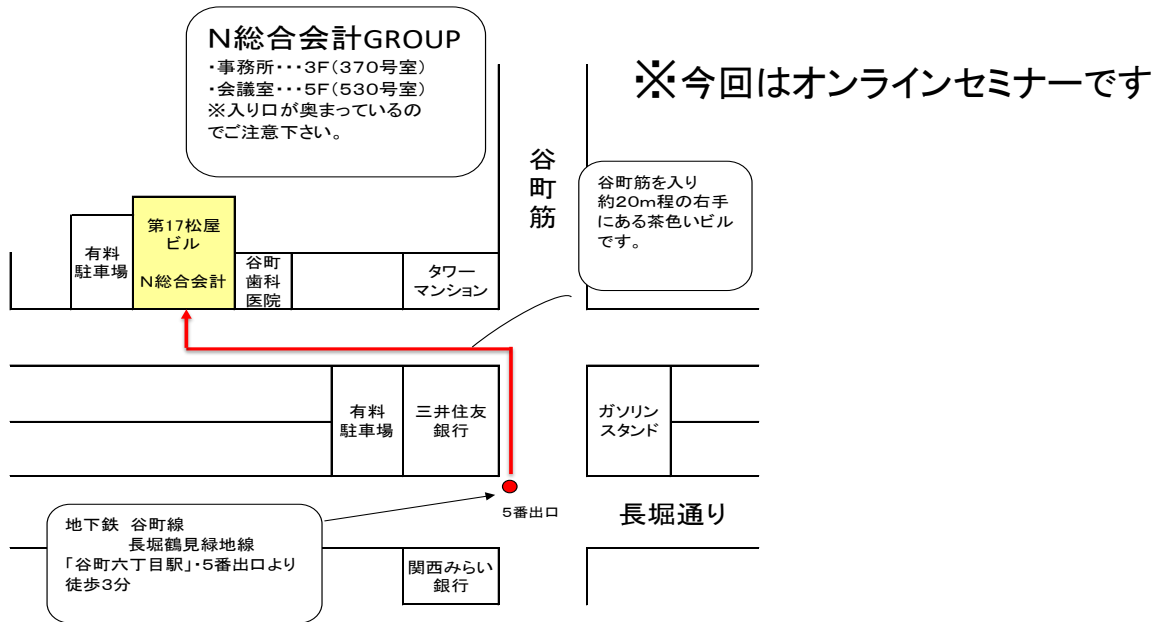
N総合会計GROUP
・事務所・・・3F(370号室)
・会議室・・・5F(530号室)
※入り口が奥まっているのでご注意下さい。

※今回はオンラインセミナーです

谷町筋

谷町筋を入り約20m程の右手にある茶色いビルです。

有料駐車場

第17松屋ビル
N総合会計

谷町歯科医院

タワーマンション

有料駐車場

三井住友銀行

ガソリンスタンド

5番出口

長堀通り

地下鉄 谷町線
長堀鶴見緑地線
「谷町六丁目駅」・5番出口より徒歩3分

関西みらい銀行